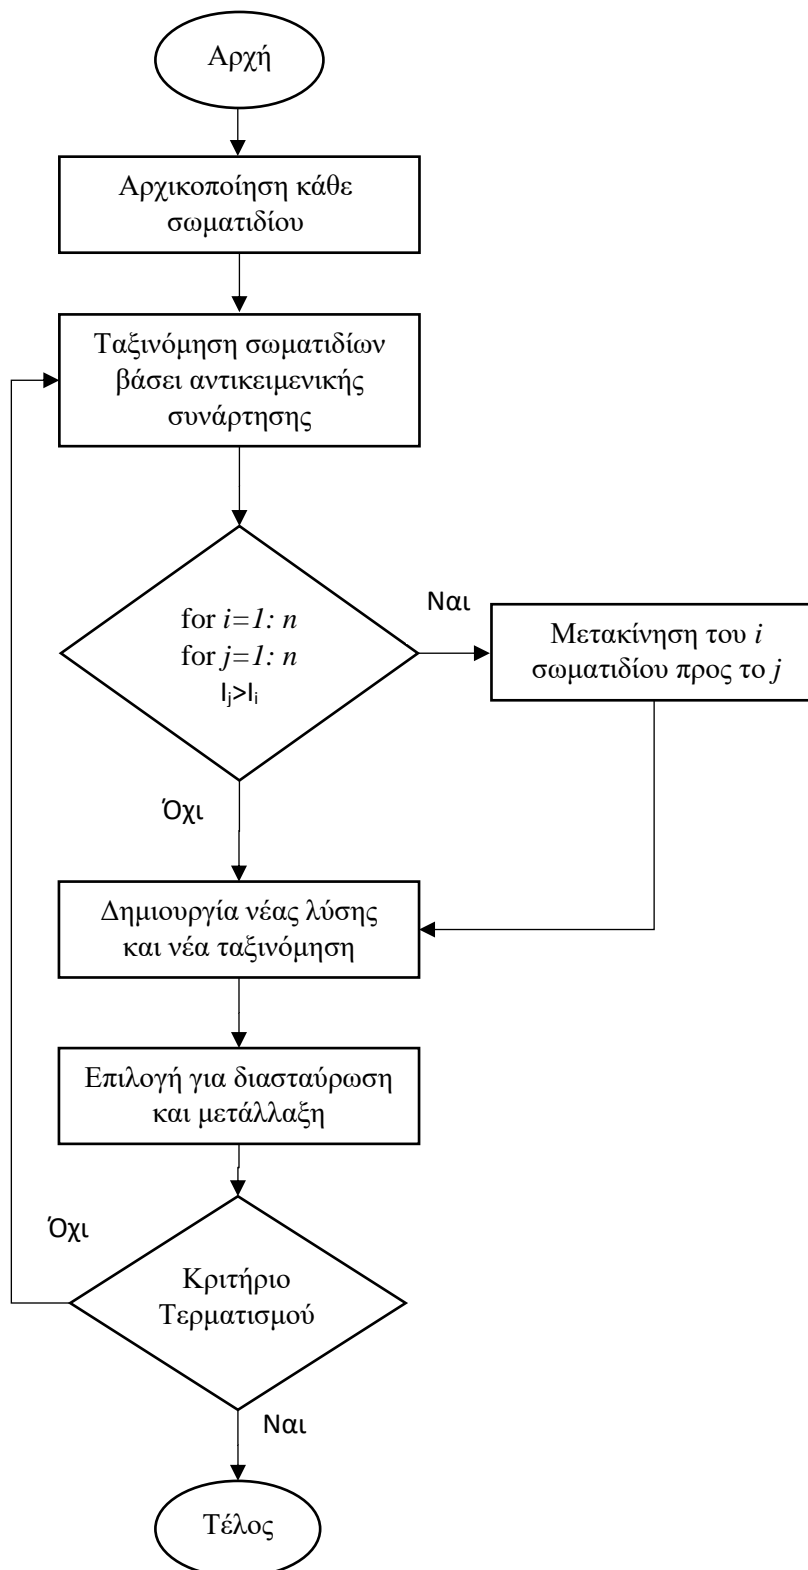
Αρχή

Αρχικοποίηση κάθε σωματιδίου

Ταξινόμηση σωματιδίων βάσει αντικειμενικής συνάρτησης

for $i=1: n$
for $j=1: n$
$I_j>I_i$

Ναι

Μετακίνηση του $i$ σωματιδίου προς το $j$

Όχι

Δημιουργία νέας λύσης και νέα ταξινόμηση

Επιλογή για διασταύρωση και μετάλλαξη

Όχι

Κριτήριο Τερματισμού

Ναι

Τέλος